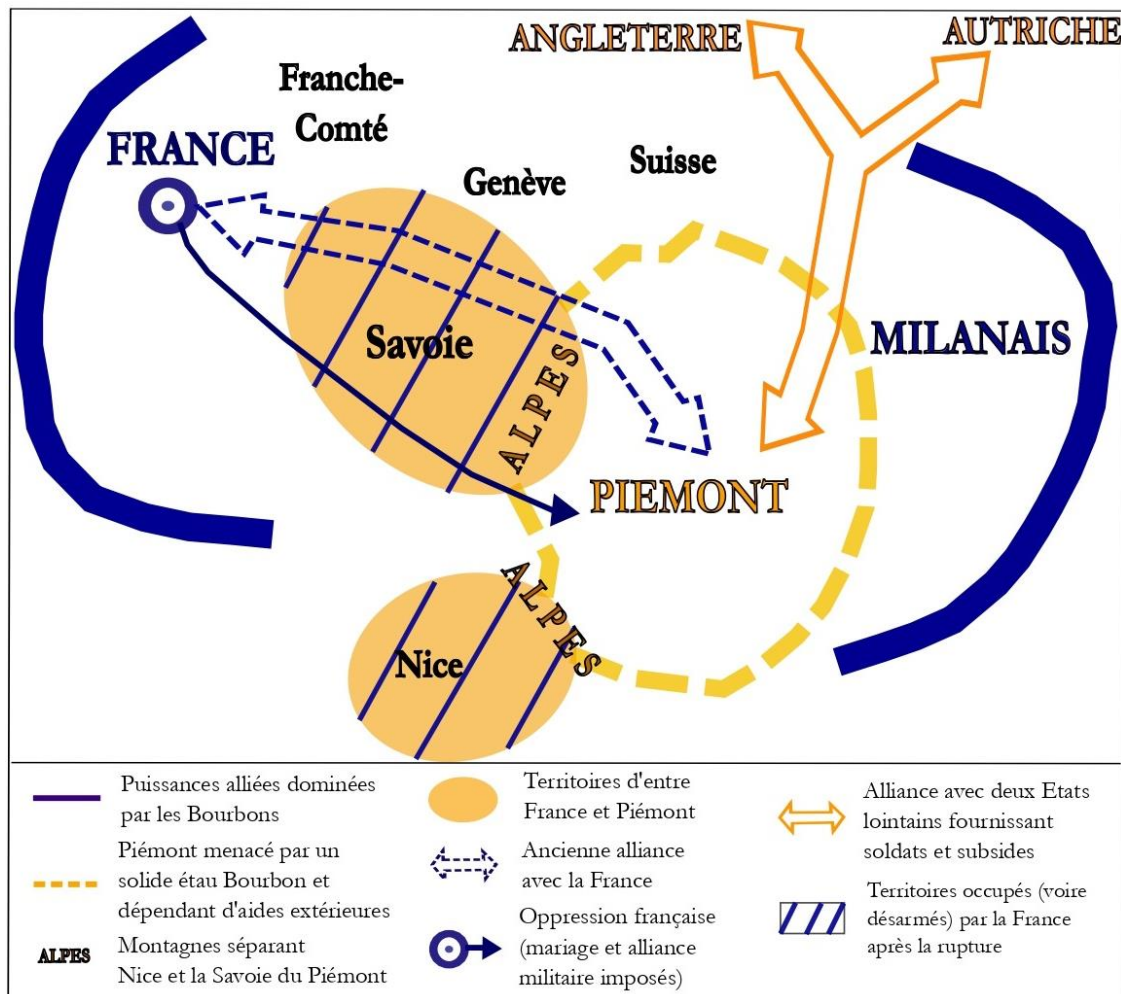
ANGLETERRE

AUTRICHE

Franche-Comté

FRANCE

Genève

Suisse

Savoie

ALPES

MILANAIS

PIEMONT

ALPES

Nice

Puissances alliées dominées par les Bourbons

Piémont menacé par un solide étau Bourbon et dépendant d'aides extérieures

ALPES Montagnes séparant Nice et la Savoie du Piémont

Territoires d'entre France et Piémont

Ancienne alliance avec la France

Oppression française (mariage et alliance militaire imposés)

Alliance avec deux Etats lointains fournissant soldats et subsides

Territoires occupés (voire désarmés) par la France après la rupture